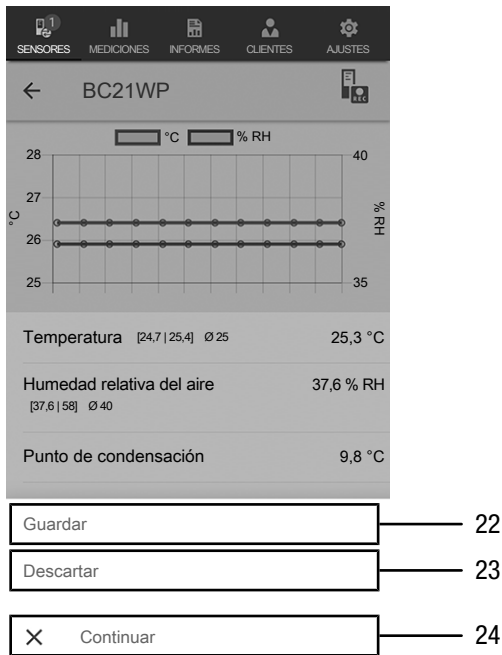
1
SENSORES MEDICIONES INFORMES CLIENTES AJUSTES

← BC21WP

REC

°C % RH

28
27
26
25

°C

40
35

% RH

Temperatura [24,7 | 25,4] Ø 25 25,3 °C

Humedad relativa del aire 37,6 % RH
[37,6 | 58] Ø 40

Punto de condensación 9,8 °C

Guardar 22

Descartar 23

× Continuar 24